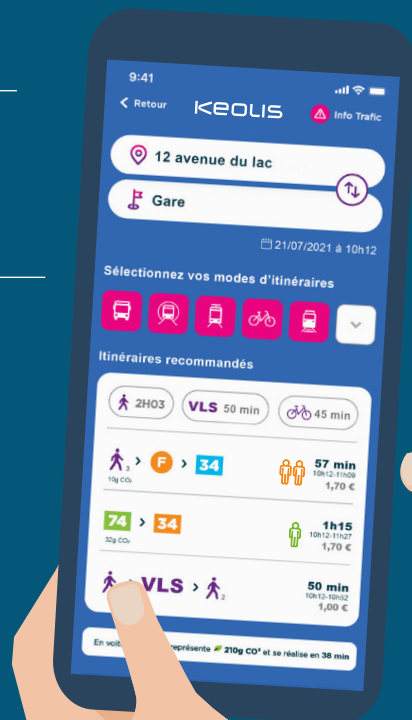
9:41

< Retour

KEOLIS

Info Trafic

12 avenue du lac

Gare

21/07/2021 à 10h12

Sélectionnez vos modes d'itinéraires

Itinéraires recommandés

2H03

VLS 50 min

45 min

3 > F > 34

10g $CO_2$

57 min
10h12-11h09
1,70 €

74 > 34

32g $CO_2$

1h15
10h12-11h27
1,70 €

> VLS > 2

50 min
10h12-10h52
1,00 €

En voit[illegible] représente 210g $CO^2$ et se réalise en 38 min